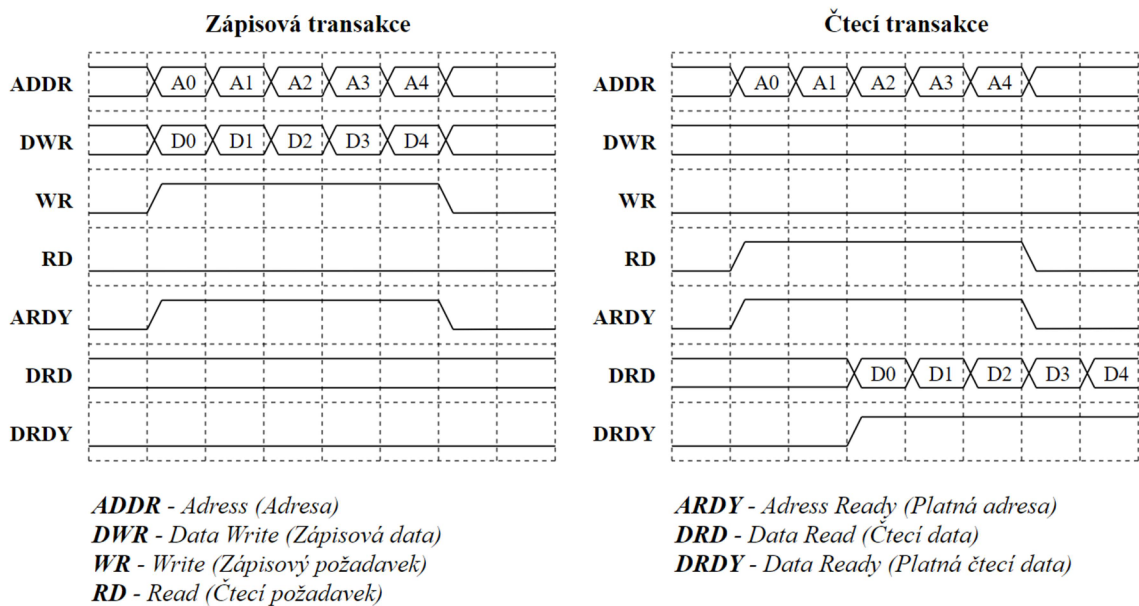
Zápisová transakce

ADDR A0 A1 A2 A3 A4
DWR D0 D1 D2 D3 D4
WR
RD
ARDY
DRD
DRDY

Čtecí transakce

ADDR A0 A1 A2 A3 A4
DWR
WR
RD
ARDY
DRD D0 D1 D2 D3 D4
DRDY

***ADDR*** *- Adress (Adresa)*
***DWR*** *- Data Write (Zápisová data)*
***WR*** *- Write (Zápisový požadavek)*
***RD*** *- Read (Čtecí požadavek)*

***ARDY*** *- Adress Ready (Platná adresa)*
***DRD*** *- Data Read (Čtecí data)*
***DRDY*** *- Data Ready (Platná čtecí data)*